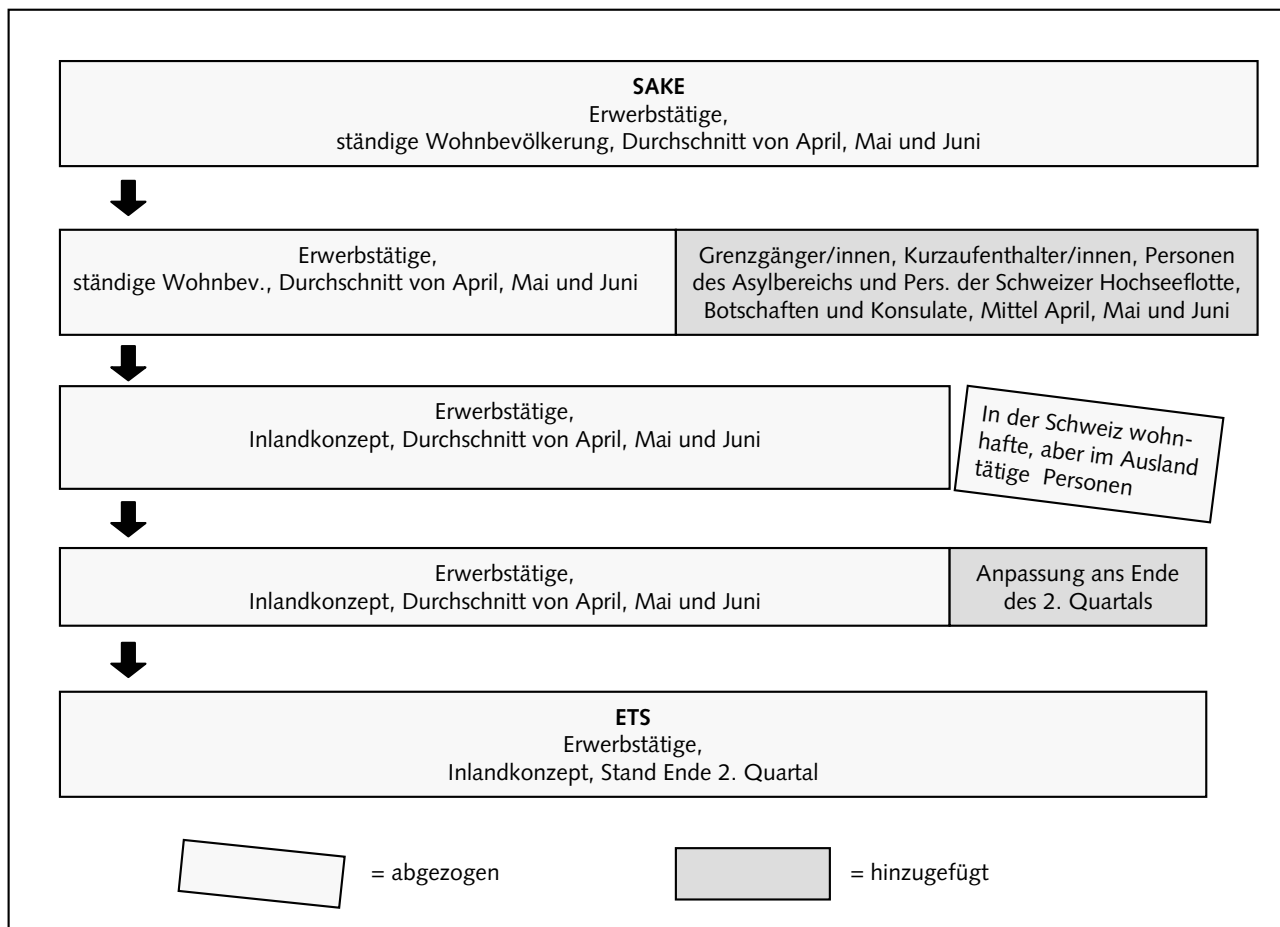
**SAKE**
Erwerbstätige,
ständige Wohnbevölkerung, Durchschnitt von April, Mai und Juni

Erwerbstätige,
ständige Wohnbev., Durchschnitt von April, Mai und Juni

Grenzgänger/innen, Kurzaufenthalter/innen, Personen des Asylbereichs und Pers. der Schweizer Hochseeflotte, Botschaften und Konsulate, Mittel April, Mai und Juni

Erwerbstätige,
Inlandkonzept, Durchschnitt von April, Mai und Juni

In der Schweiz wohnhafte, aber im Ausland tätige Personen

Erwerbstätige,
Inlandkonzept, Durchschnitt von April, Mai und Juni

Anpassung ans Ende des 2. Quartals

**ETS**
Erwerbstätige,
Inlandkonzept, Stand Ende 2. Quartal

= abgezogen

= hinzugefügt